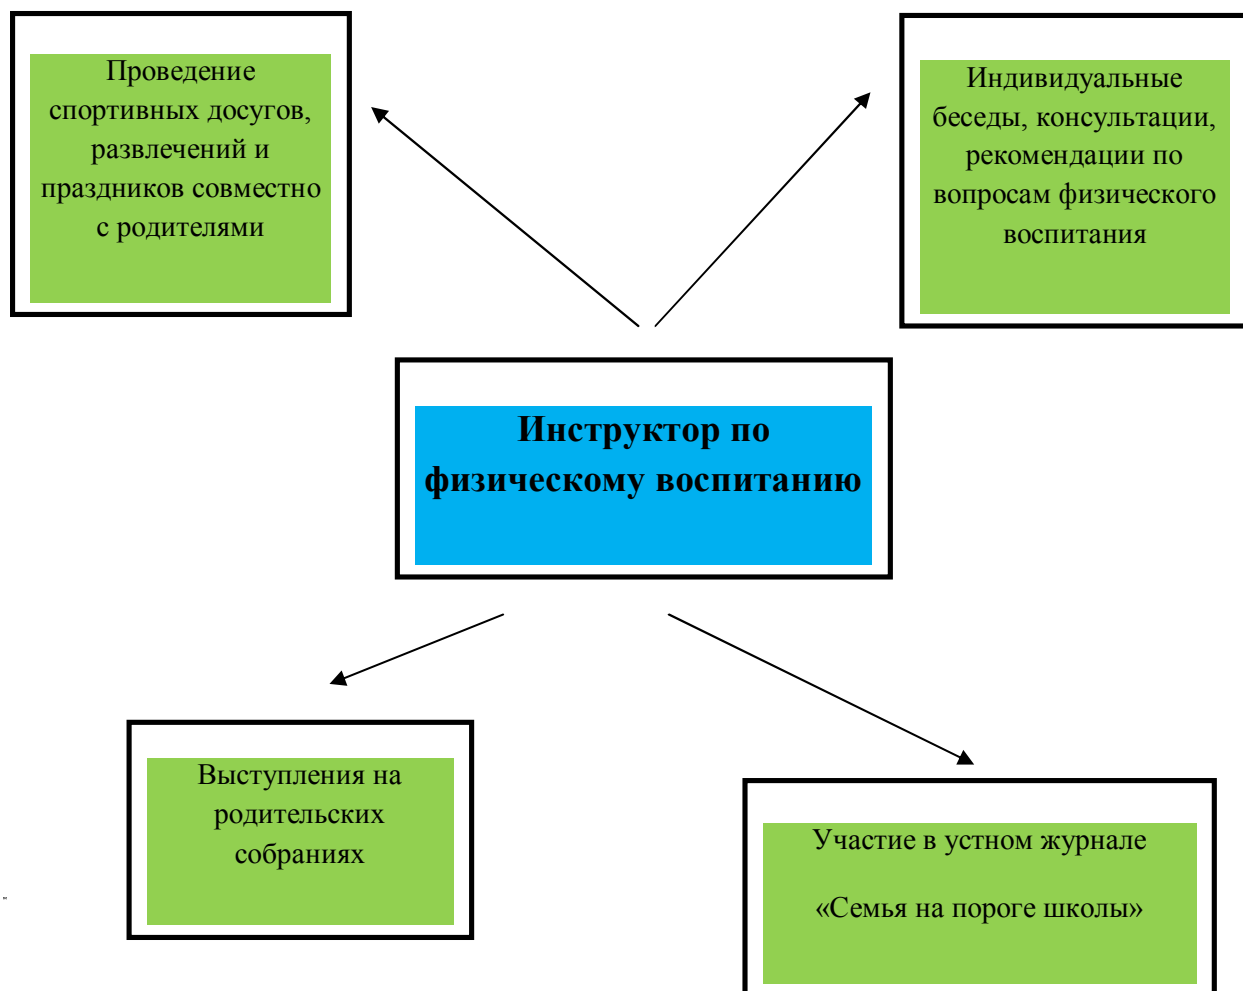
Проведение спортивных досугов, развлечений и праздников совместно с родителями

Индивидуальные беседы, консультации, рекомендации по вопросам физического воспитания

Инструктор по физическому воспитанию

Выступления на родительских собраниях

Участие в устном журнале

«Семья на пороге школы»